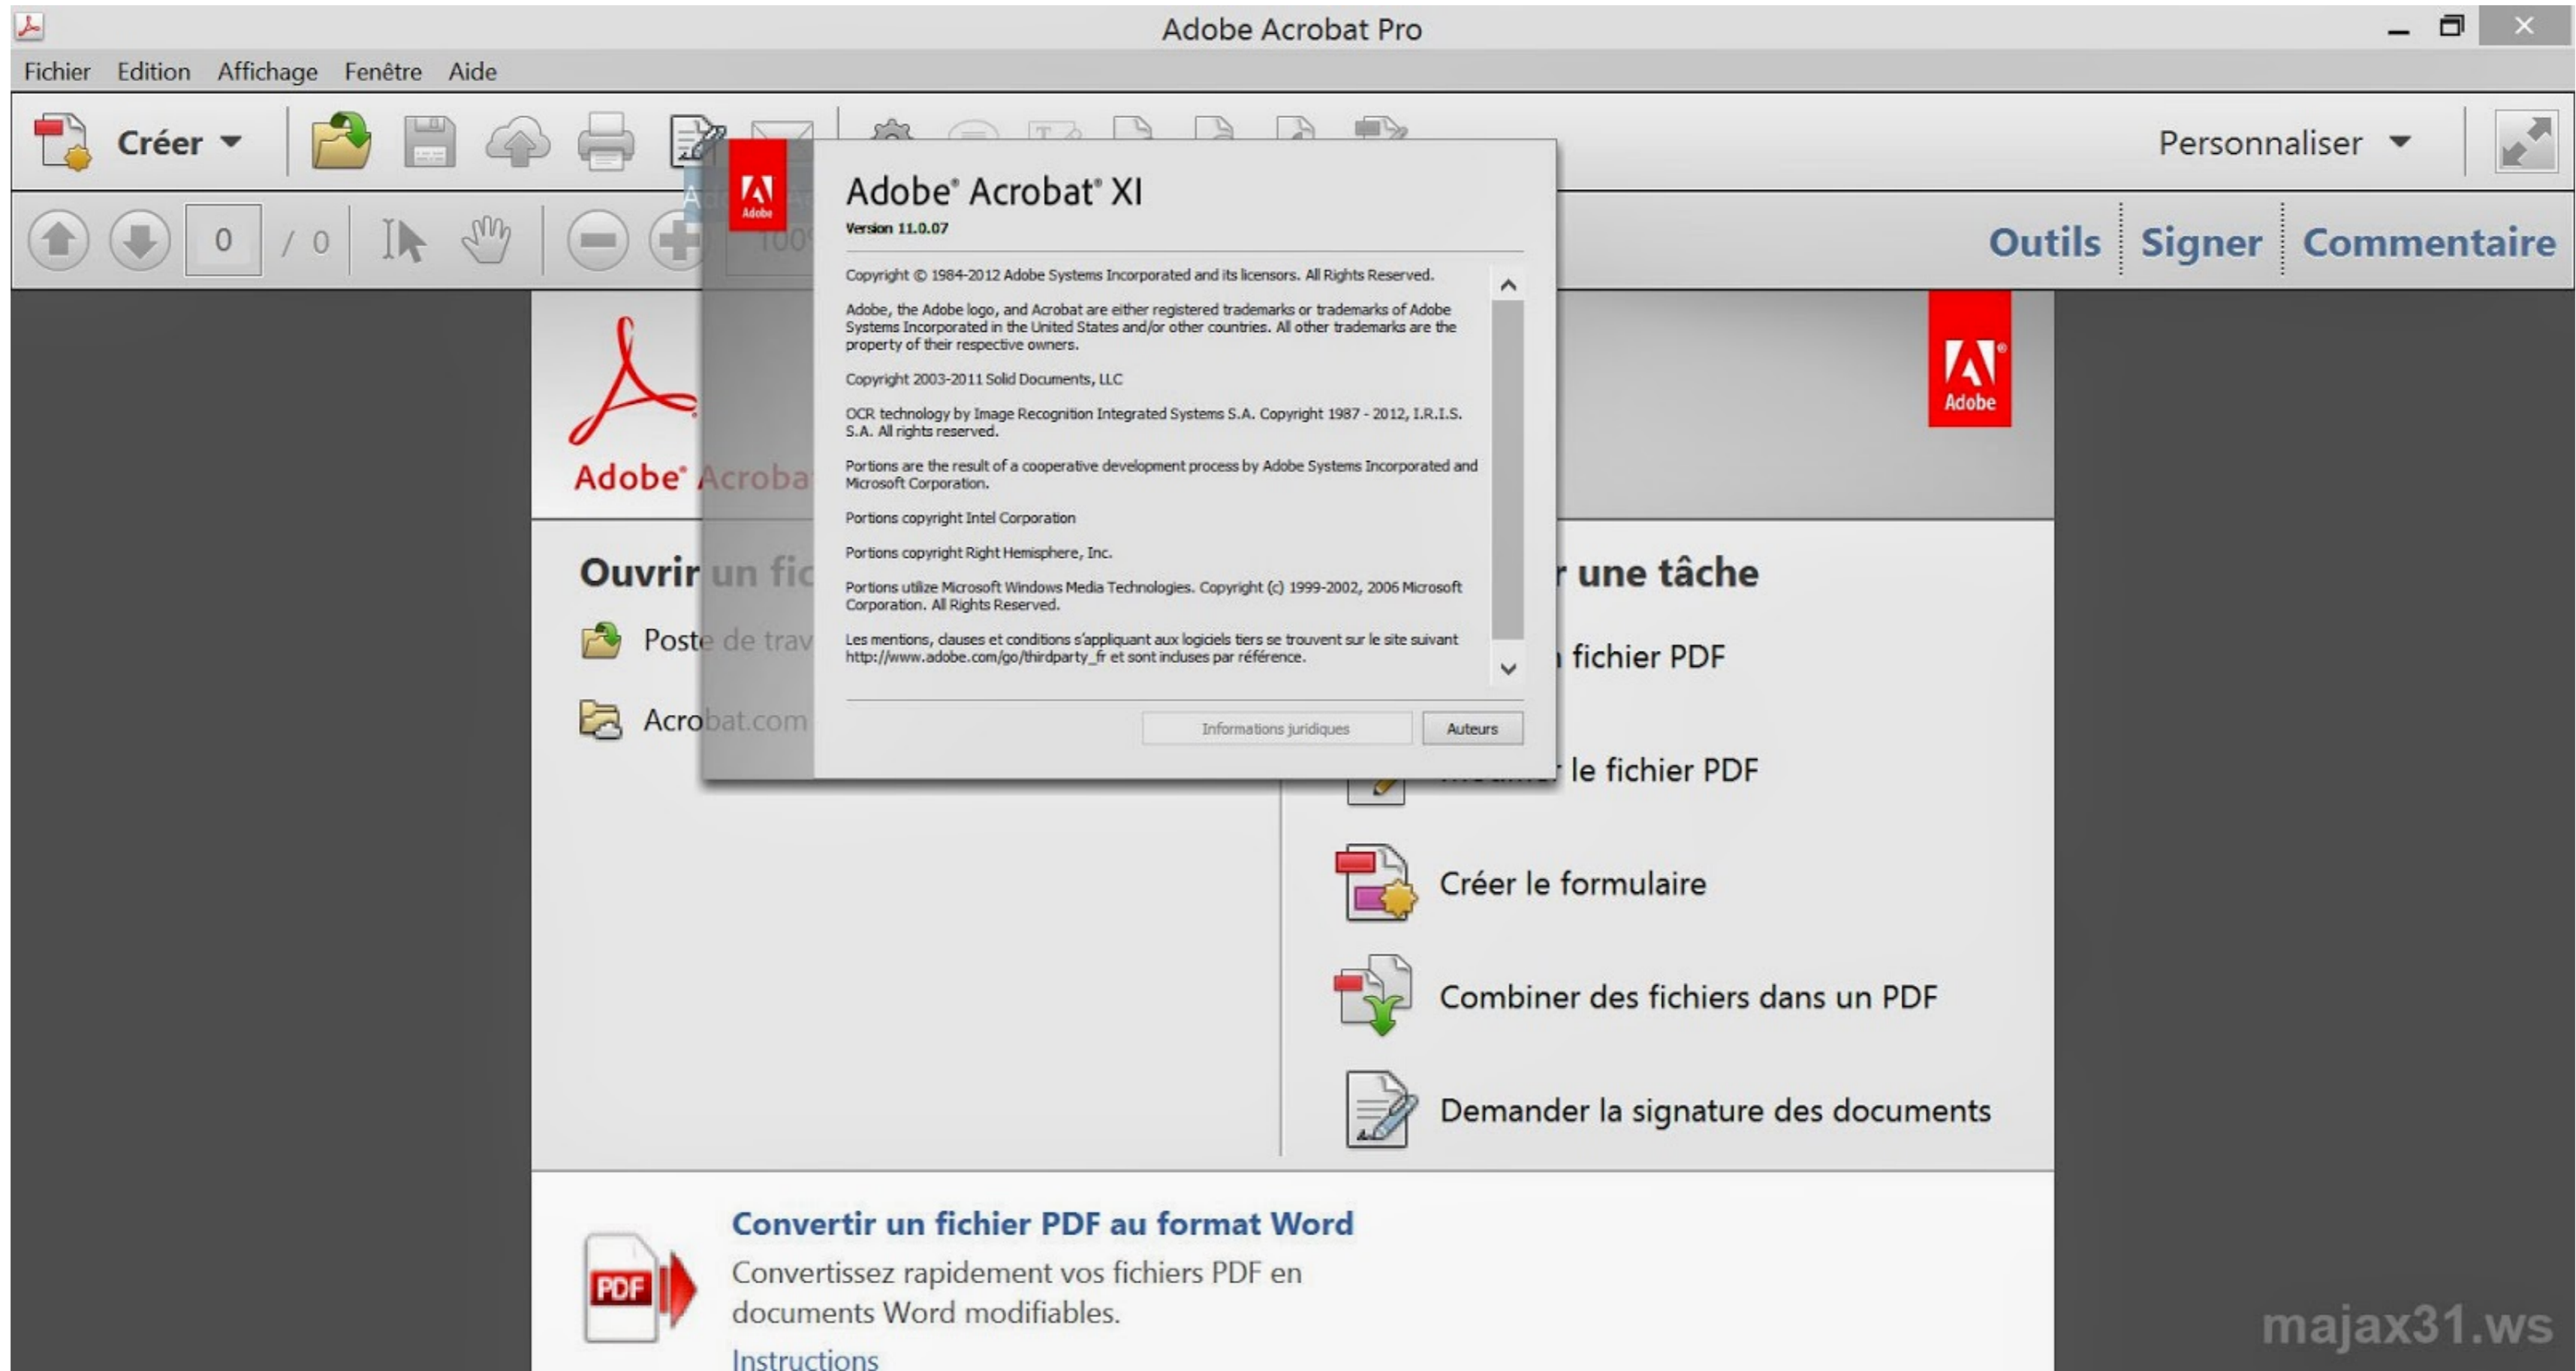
Adobe Acrobat Pro

Fichier Edition Affichage Fenêtre Aide

Créer

Personnaliser

0 / 0

Outils Signer Commentaire

Adobe® Acrobat® XI
Version 11.0.07

Copyright © 1984-2012 Adobe Systems Incorporated and its licensors. All Rights Reserved.

Adobe, the Adobe logo, and Acrobat are either registered trademarks or trademarks of Adobe Systems Incorporated in the United States and/or other countries. All other trademarks are the property of their respective owners.

Copyright 2003-2011 Solid Documents, LLC

OCR technology by Image Recognition Integrated Systems S.A. Copyright 1987 - 2012, I.R.I.S. S.A. All rights reserved.

Portions are the result of a cooperative development process by Adobe Systems Incorporated and Microsoft Corporation.

Portions copyright Intel Corporation

Portions copyright Right Hemisphere, Inc.

Portions utilize Microsoft Windows Media Technologies. Copyright (c) 1999-2002, 2006 Microsoft Corporation. All Rights Reserved.

Les mentions, clauses et conditions s'appliquant aux logiciels tiers se trouvent sur le site suivant http://www.adobe.com/go/thirdparty_fr et sont incluses par référence.

Informations juridiques Auteurs

Adobe® Acroba

Adobe

Ouvrir

Poste

Acro

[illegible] une tâche

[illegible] fichier PDF

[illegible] le fichier PDF

Créer le formulaire

Combiner des fichiers dans un PDF

Demander la signature des documents

Convertir un fichier PDF au format Word

Convertissez rapidement vos fichiers PDF en documents Word modifiables.

Instructions

PDF

majax31.ws